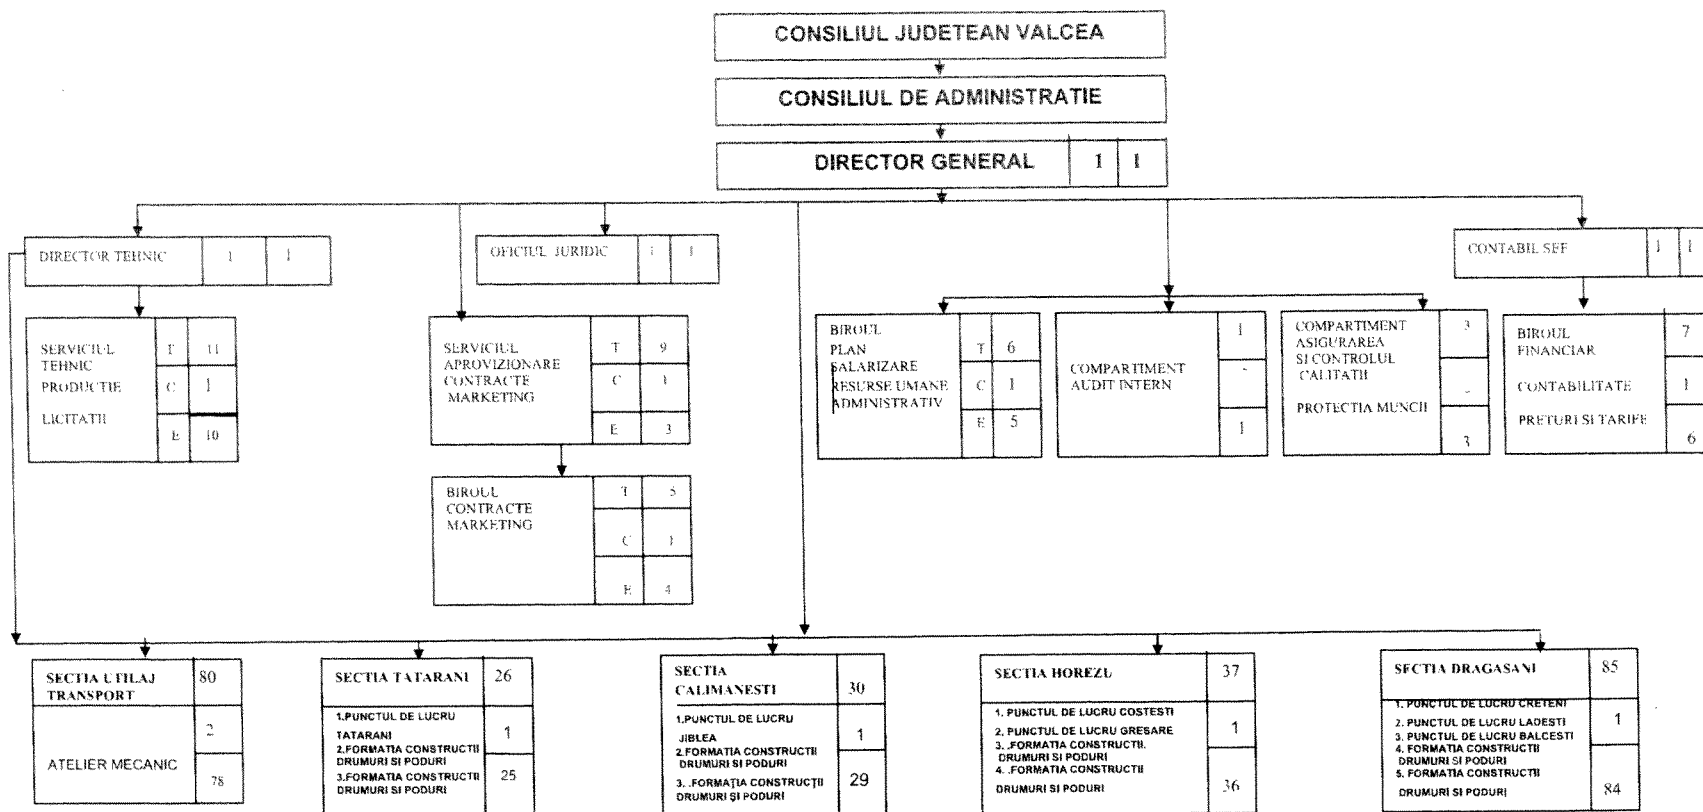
CONSILIUL JUDETEAN VALCEA

CONSILIUL DE ADMINISTRATIE

| DIRECTOR GENERAL | 1 | 1 |
|---|---|---|

| DIRECTOR TEHNIC | 1 | 1 |
|---|---|---|

| OFICIUL JURIDIC | 1 | 1 |
|---|---|---|

| CONTABIL SEF | 1 | 1 |
|---|---|---|

| SERVICIUL TEHNIC PRODUCTIE LICITATII | T | 11 |
|---|---|---|
| | C | 1 |
| | E | 10 |

| SERVICIUL APROVIZIONARE CONTRACTE MARKETING | T | 9 |
|---|---|---|
| | C | 1 |
| | E | 3 |

| BIROUL CONTRACTE MARKETING | T | 5 |
|---|---|---|
| | C | 1 |
| | E | 4 |

| BIROUL PLAN SALARIZARE RESURSE UMANE ADMINISTRATIV | T | 6 |
|---|---|---|
| | C | 1 |
| | E | 5 |

| COMPARTIMENT AUDIT INTERN | 1 |
|---|---|
| | - |
| | 1 |

| COMPARTIMENT ASIGURAREA SI CONTROLUL CALITATII PROTECTIA MUNCII | 3 |
|---|---|
| | - |
| | 3 |

| BIROUL FINANCIAR CONTABILITATE PRETURI SI TARIFE | 7 |
|---|---|
| | 1 |
| | 6 |

| SECTIA UTILAJ TRANSPORT | 80 |
|---|---|
| ATELIER MECANIC | 2 |
| | 78 |

| SECTIA TATARANI | 26 |
|---|---|
| 1.PUNCTUL DE LUCRU TATARANI | 1 |
| 2.FORMATIA CONSTRUCTII DRUMURI SI PODURI 3.FORMATIA CONSTRUCTII DRUMURI SI PODURI | 25 |

| SECTIA CALIMANESTI | 30 |
|---|---|
| 1.PUNCTUL DE LUCRU JIBLEA | 1 |
| 2.FORMATIA CONSTRUCTII DRUMURI SI PODURI 3. .FORMAȚIA CONSTRUCȚII DRUMURI ȘI PODURI | 29 |

| SECTIA HOREZU | 37 |
|---|---|
| 1. PUNCTUL DE LUCRU COSTESTI 2. PUNCTUL DE LUCRU GRESARE | 1 |
| 3. .FORMATIA CONSTRUCTII. DRUMURI SI PODURI 4. .FORMATIA CONSTRUCTII DRUMURI SI PODURI | 36 |

| SECTIA DRAGASANI | 85 |
|---|---|
| 1. PUNCTUL DE LUCRU CRETENI 2. PUNCTUL DE LUCRU LADESTI 3. PUNCTUL DE LUCRU BALCESTI | 1 |
| 4. FORMATIA CONSTRUCTII DRUMURI SI PODURI 5. FORMATIA CONSTRUCTII DRUMURI SI PODURI | 84 |